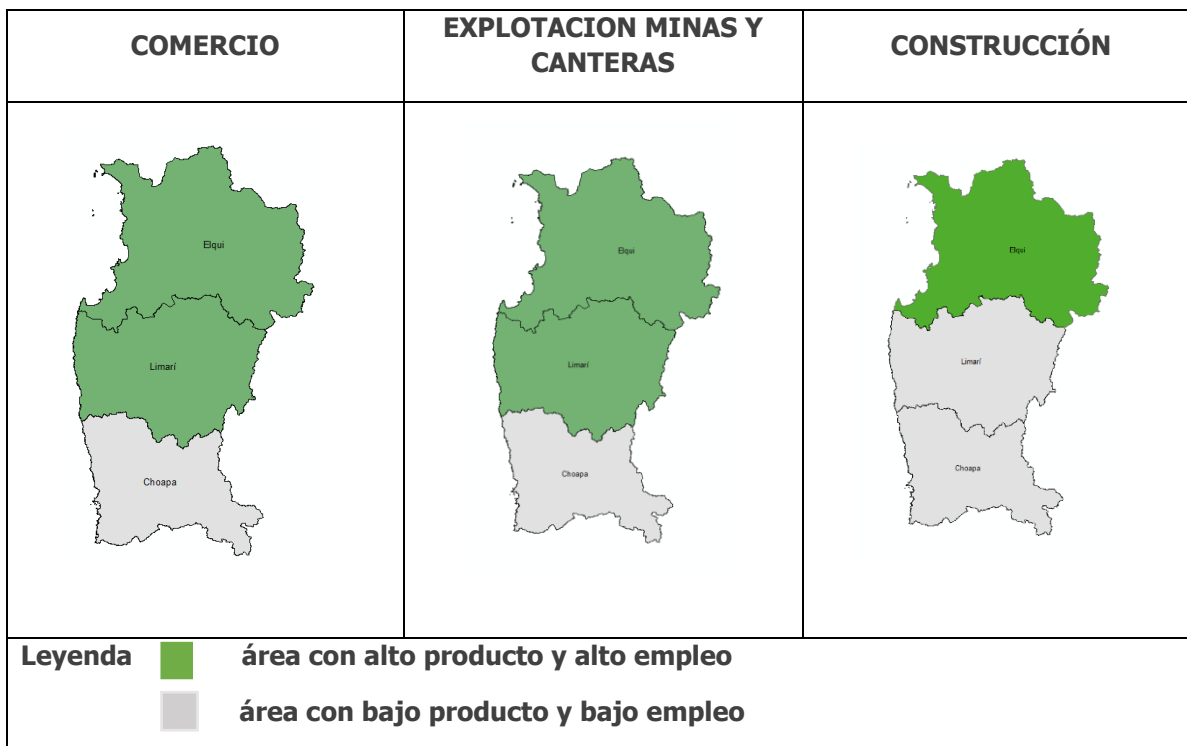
| COMERCIO | EXPLOTACION MINAS Y CANTERAS | CONSTRUCCIÓN |
|---|---|---|
| Elqui Limarí Choapa | Elqui Limarí Choapa | Elqui Limarí Choapa |

Leyenda área con alto producto y alto empleo

área con bajo producto y bajo empleo